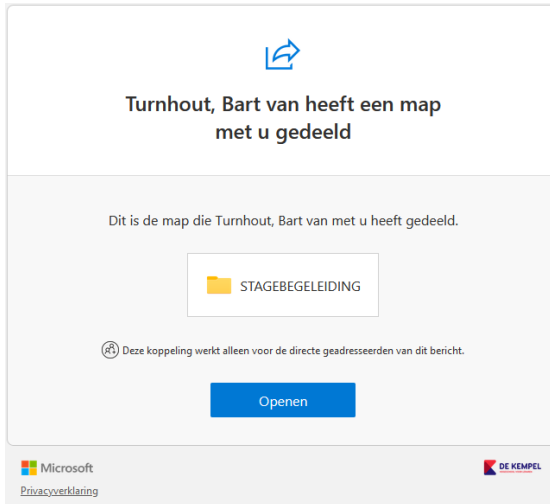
Turnhout, Bart van heeft een map met u gedeeld

Dit is de map die Turnhout, Bart van met u heeft gedeeld.

STAGEBEGELEIDING

Deze koppeling werkt alleen voor de directe geadresseerden van dit bericht.

Openen

Microsoft

Privacyverklaring

DE KEMPEL